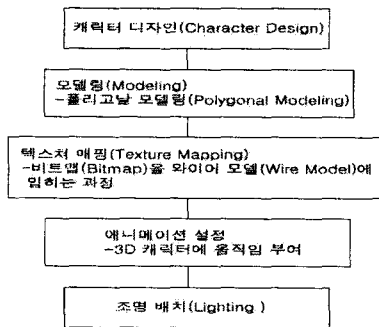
캐릭터 디자인(Character Design)

모델링(Modeling)
-폴리고날 모델링(Polygonal Modeling)

텍스처 매핑(Texture Mapping)
-비트맵(Bitmap)을 와이어 모델(Wire Model)에 입히는 과정

애니메이션 설정
-3D 캐릭터에 움직임 부여

조명 배치(Lighting )